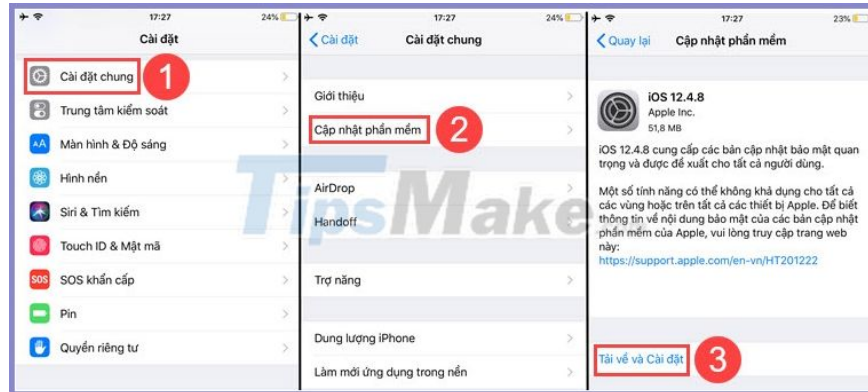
17:27 24%

Cài đặt

Cài đặt chung

1

Trung tâm kiểm soát

Màn hình & Độ sáng

Hình nền

Siri & Tìm kiếm

Touch ID & Mật mã

SOS khẩn cấp

Pin

Quyền riêng tư

17:27 24%

Cài đặt

Cài đặt chung

Giới thiệu

Cập nhật phần mềm

2

AirDrop

Handoff

Trợ năng

Dung lượng iPhone

Làm mới ứng dụng trong nền

17:27 23%

Quay lại

Cập nhật phần mềm

iOS 12.4.8

Apple Inc.

51,8 MB

iOS 12.4.8 cung cấp các bản cập nhật bảo mật quan trọng và được đề xuất cho tất cả người dùng.

Một số tính năng có thể không khả dụng cho tất cả các vùng hoặc trên tất cả các thiết bị Apple. Để biết thông tin về nội dung bảo mật của các bản cập nhật phần mềm của Apple, vui lòng truy cập trang web này:

https://support.apple.com/en-vn/HT201222

Tải về và Cài đặt

3

TipsMake